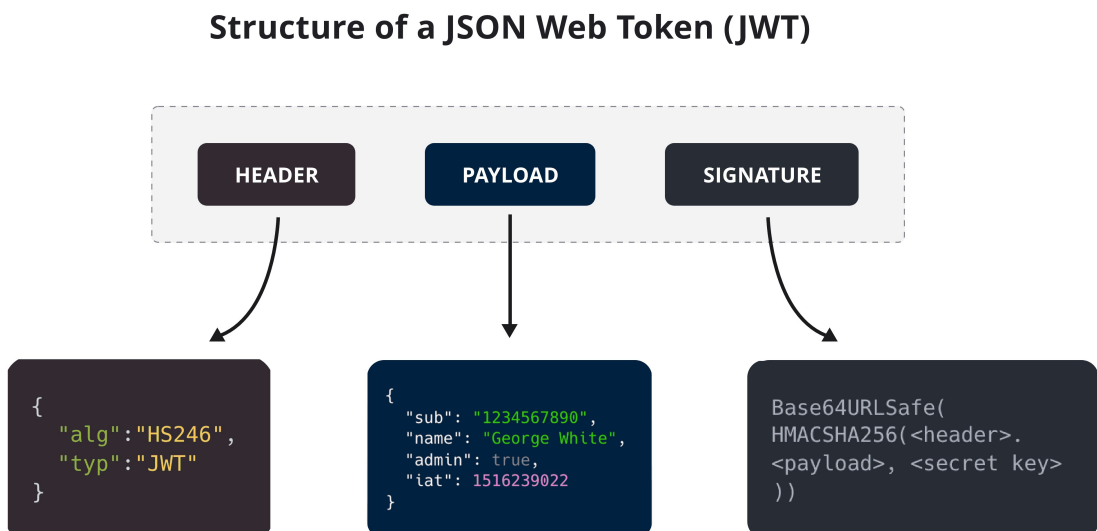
Structure of a JSON Web Token (JWT)

HEADER

PAYLOAD

SIGNATURE

{
"alg":"HS246",
"typ":"JWT"
}

{
"sub": "1234567890",
"name": "George White",
"admin": true,
"iat": 1516239022
}

Base64URLSafe(
HMACSHA256(<header>.
<payload>, <secret key>
))